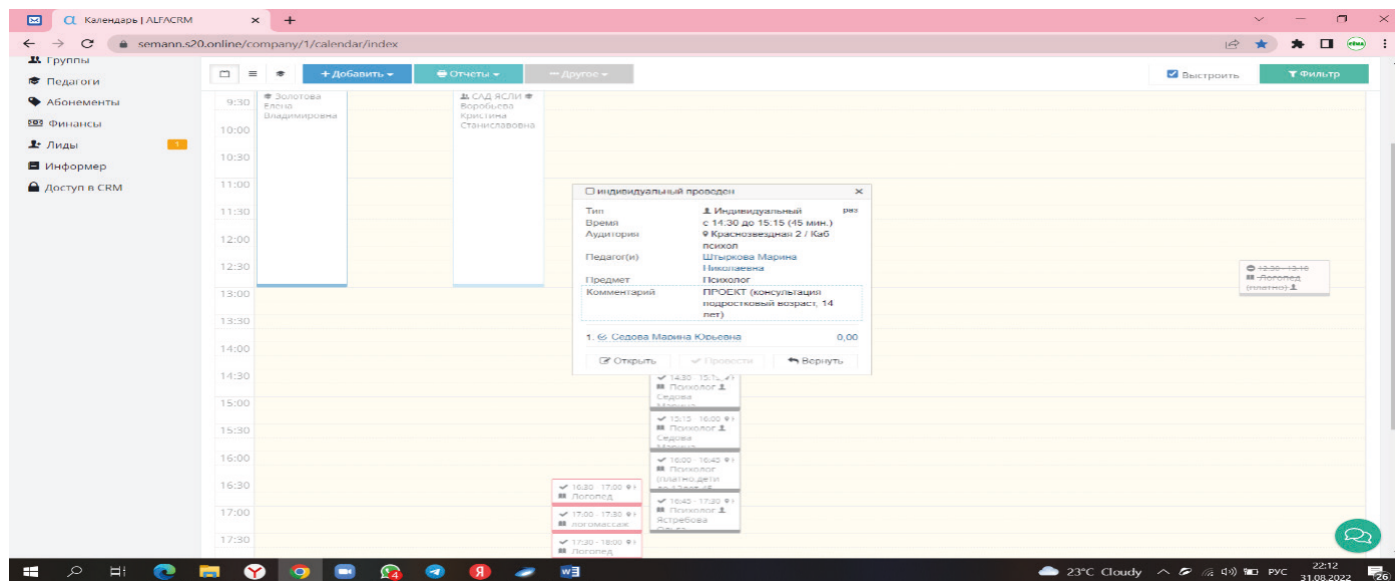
Календарь | ALFACRM ×  +

semann.s20.online/company/1/calendar/index

Группы
Педагоги
Абонементы
Финансы
Лиды 1
Информер
Доступ в CRM

+ Добавить ▾   Отчеты ▾   Другое ▾   Выстроить   Фильтр

9:30
10:00
10:30
11:00
11:30
12:00
12:30
13:00
13:30
14:00
14:30
15:00
15:30
16:00
16:30
17:00
17:30

Золотова Елена Владимировна

САД ЯСЛИ Воробьева Кристина Станиславовна

индивидуальный проведен ×

| | |
|---|---|
| Тип | Индивидуальный раз |
| Время | с 14:30 до 15:15 (45 мин.) |
| Аудитория | Краснозвездная 2 / Каб психол |
| Педагог(и) | Штыркова Марина Николаевна |
| Предмет | Психолог |
| Комментарий | ПРОЕКТ (консультация подростковый возраст, 14 лет) |

1. Седова Марина Юрьевна 0,00

Открыть   Провести   Вернуть

14:30 - 15:15 Психолог Седова Марина

15:15 - 16:00 Психолог Седова Марина

16:00 - 16:45 Психолог (платно дети до 17 лет)

16:45 - 17:30 Психолог Ястребова Ольга

16:30 - 17:00 Логопед

17:00 - 17:30 логомассаж

17:30 - 18:00 Логопед

12:30 - 13:10 Логопед (платно)

23°C Cloudy   РУС   22:12 31.08.2022   26